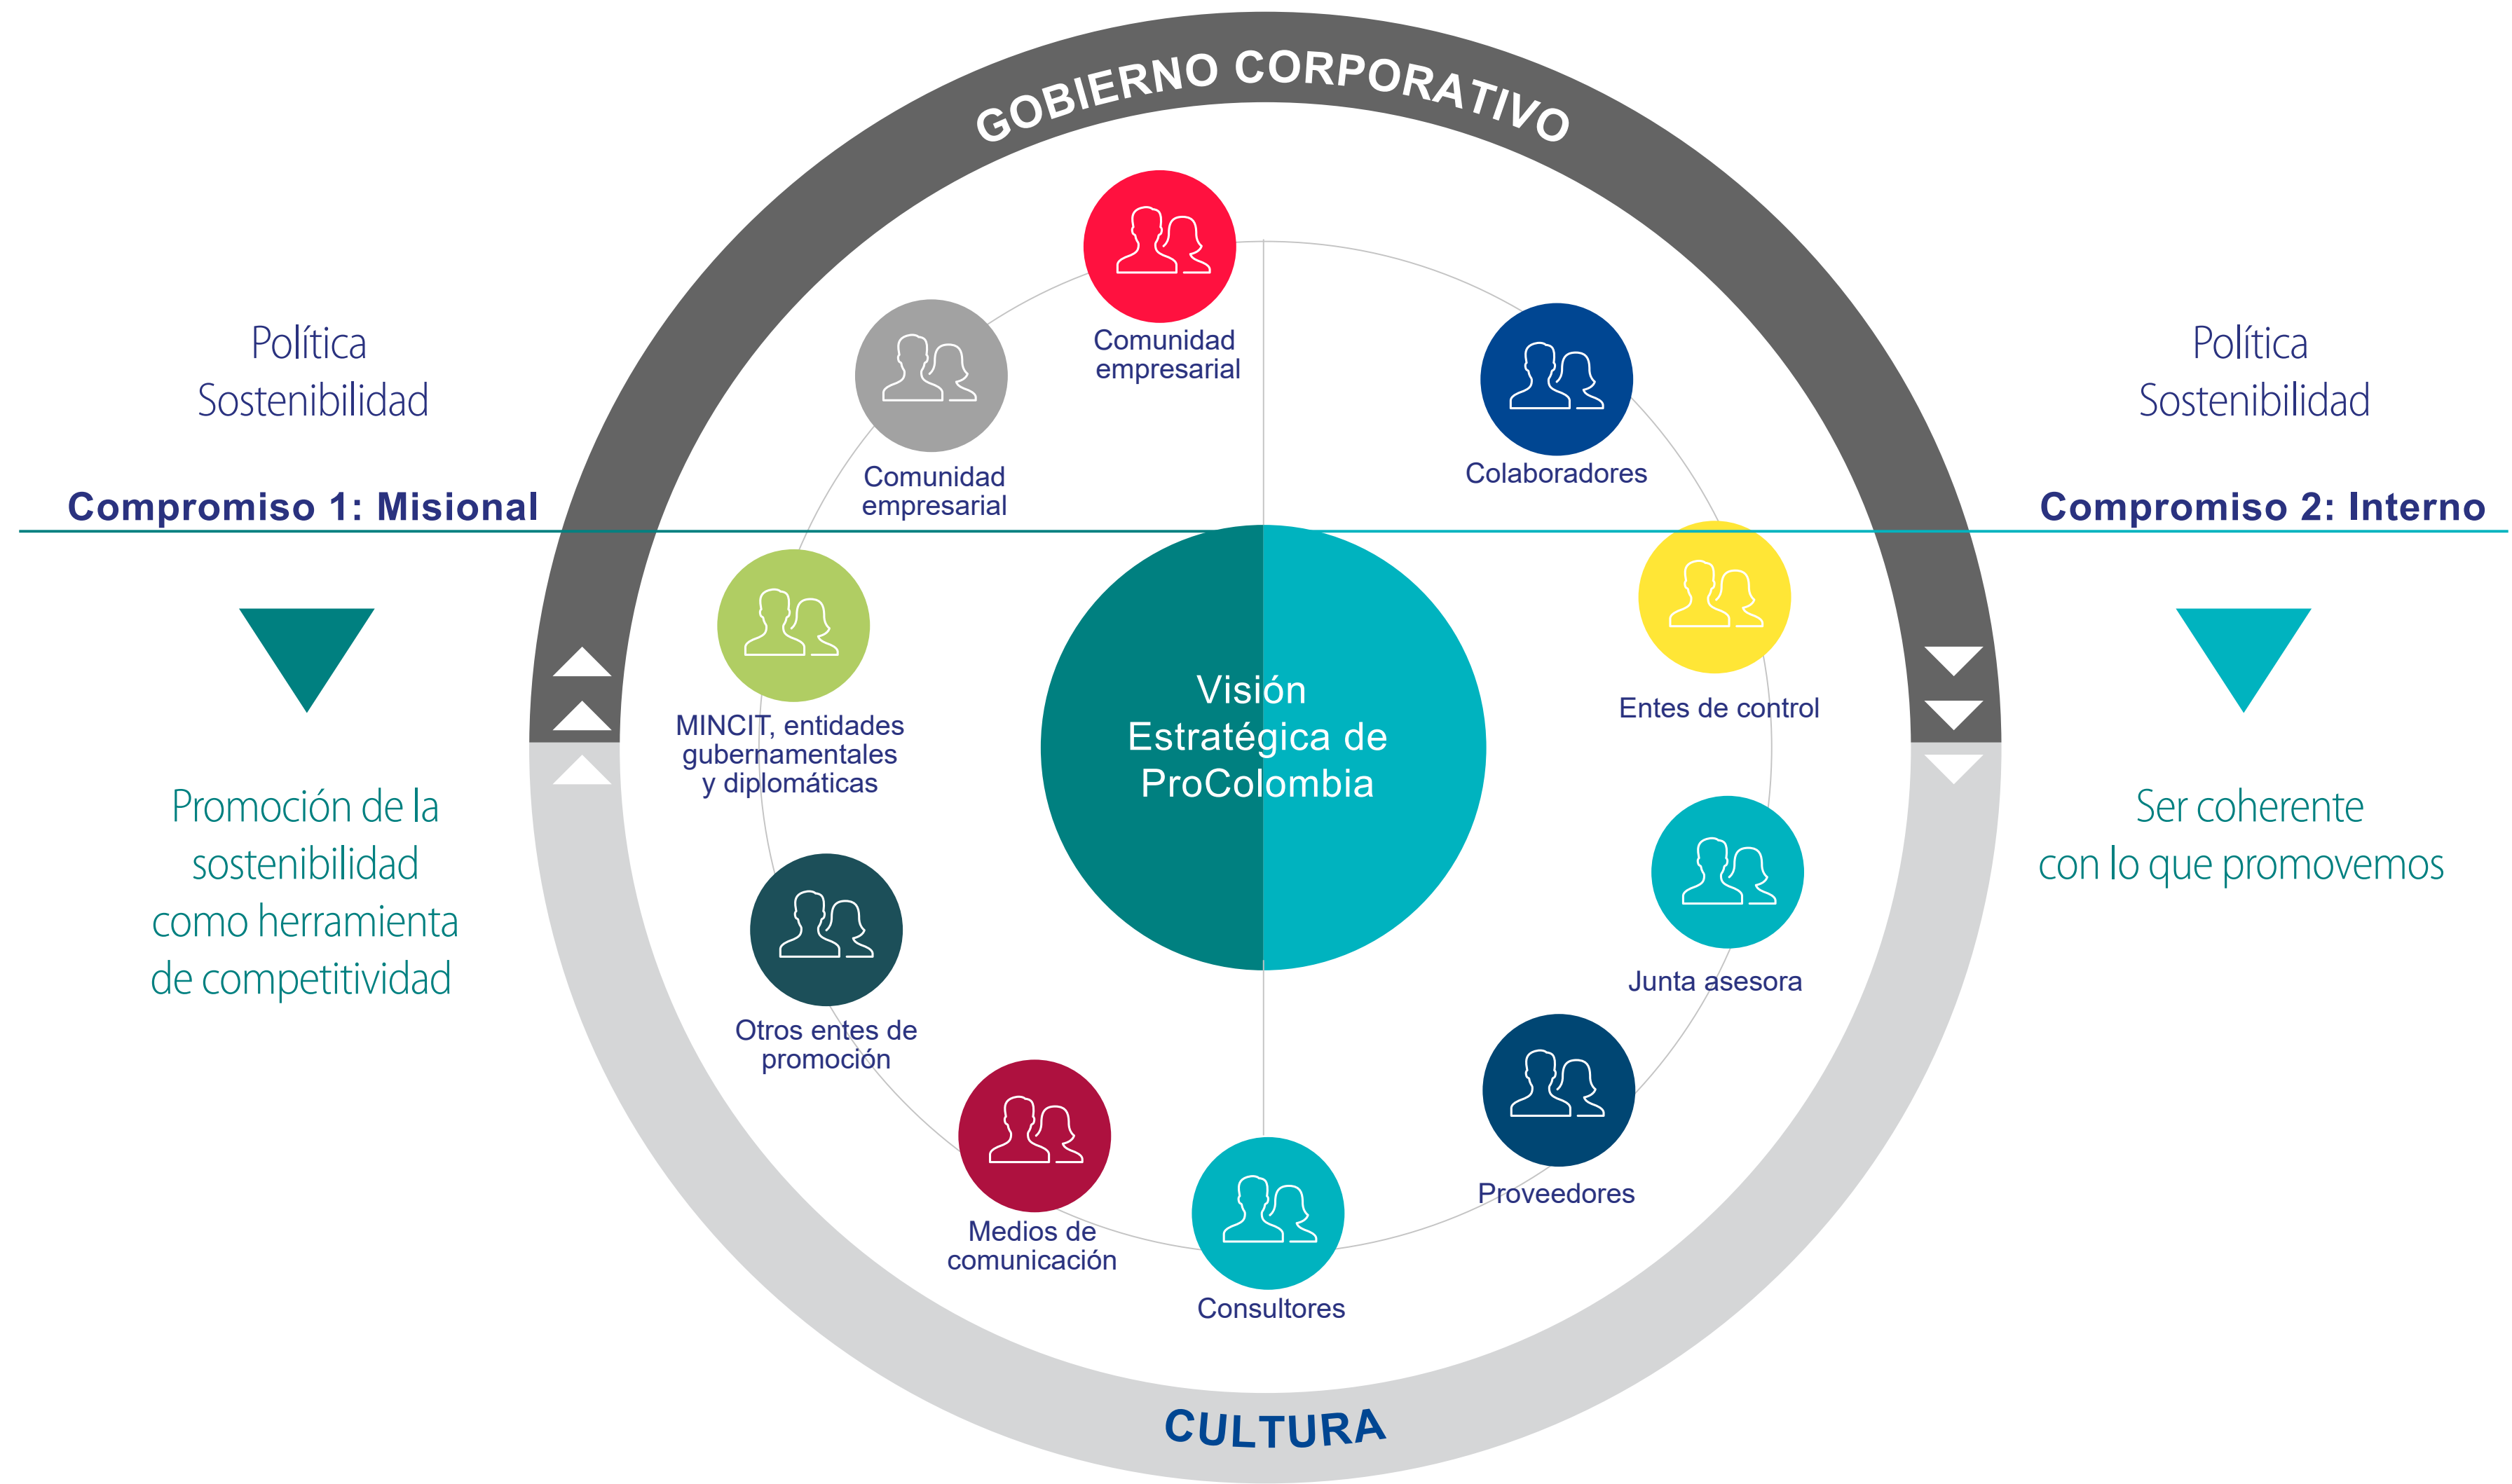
GOBIERNO CORPORATIVO

Política Sostenibilidad

Compromiso 1: Misional

Promoción de la sostenibilidad como herramienta de competitividad

Política Sostenibilidad

Compromiso 2: Interno

Ser coherente con lo que promovemos

Comunidad empresarial

Comunidad empresarial

Colaboradores

MINCIT, entidades gubernamentales y diplomáticas

Visión Estratégica de ProColombia

Entes de control

Junta asesora

Otros entes de promoción

Medios de comunicación

Consultores

Proveedores

CULTURA